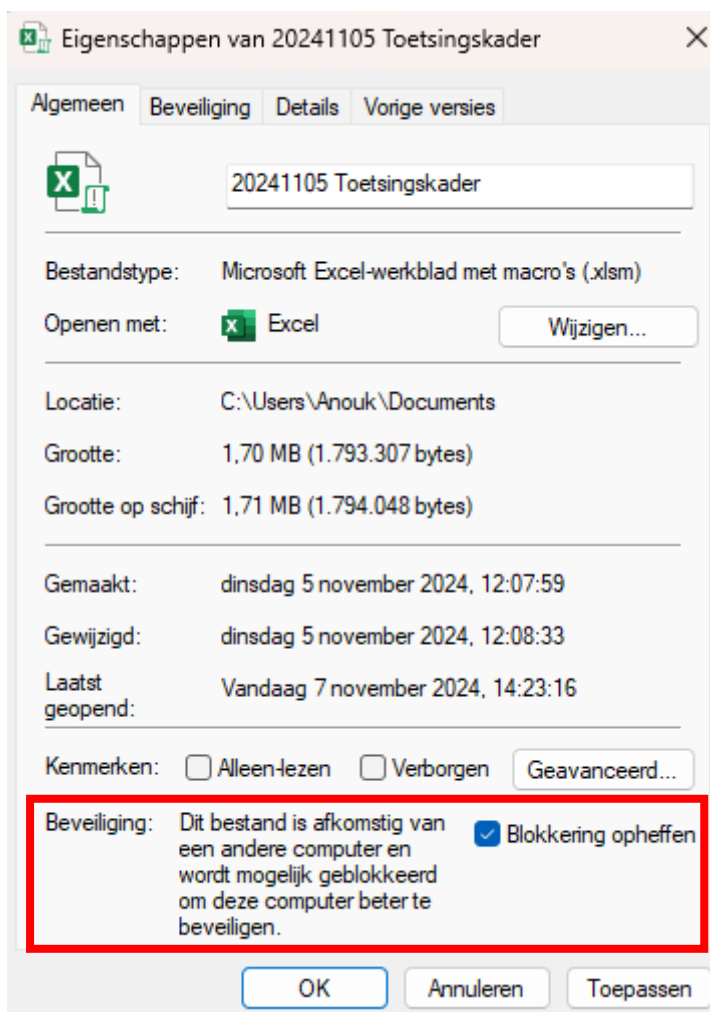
Eigenschappen van 20241105 Toetsingskader

Algemeen | Beveiliging | Details | Vorige versies

20241105 Toetsingskader

Bestandstype: Microsoft Excel-werkblad met macro's (.xlsm)

Openen met: Excel Wijzigen...

Locatie: C:\Users\Anouk\Documents

Grootte: 1,70 MB (1.793.307 bytes)

Grootte op schijf: 1,71 MB (1.794.048 bytes)

Gemaakt: dinsdag 5 november 2024, 12:07:59

Gewijzigd: dinsdag 5 november 2024, 12:08:33

Laatst geopend: Vandaag 7 november 2024, 14:23:16

Kenmerken: Alleen-lezen Verborgen Geavanceerd...

Beveiliging: Dit bestand is afkomstig van een andere computer en wordt mogelijk geblokkeerd om deze computer beter te beveiligen. Blokkering opheffen

OK Annuleren Toepassen